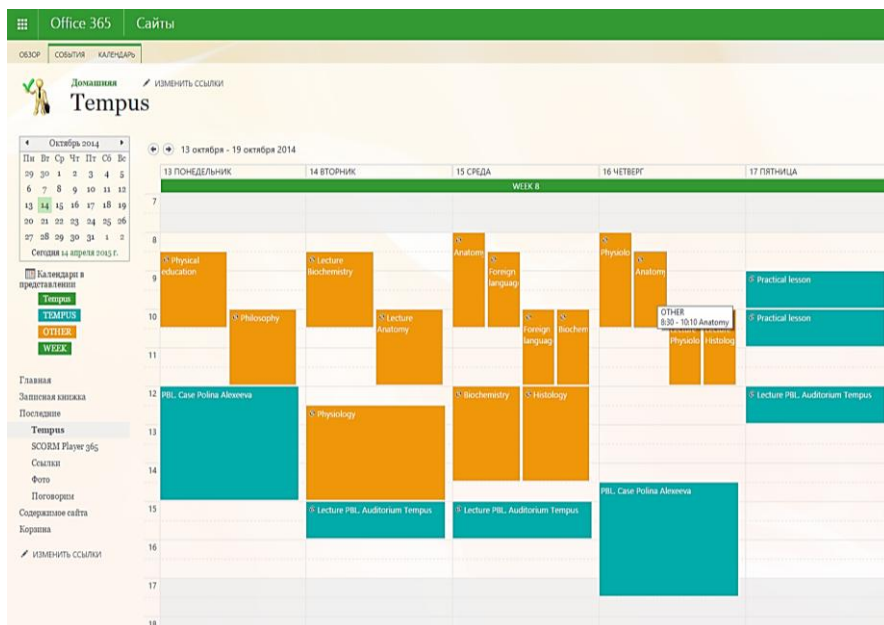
Office 365 Сайты

ОБЗОР СОБЫТИЯ КАЛЕНДАРЬ

Домашняя ИЗМЕНИТЬ ССЫЛКИ

Tempus

Октябрь 2014

| Пн | Вт | Ср | Чт | Пт | Сб | Вс |
|---|---|---|---|---|---|---|
| 29 | 30 | 1 | 2 | 3 | 4 | 5 |
| 6 | 7 | 8 | 9 | 10 | 11 | 12 |
| 13 | 14 | 15 | 16 | 17 | 18 | 19 |
| 20 | 21 | 22 | 23 | 24 | 25 | 26 |
| 27 | 28 | 29 | 30 | 31 | 1 | 2 |

Сегодня 14 апреля 2015 г.

Календари в представлении
Tempus
TEMPUS
OTHER
WEEK

Главная
Записная книжка
Последние
Tempus
SCORM Player 365
Ссылки
Фото
Поговорить
Содержимое сайта
Корзина

ИЗМЕНИТЬ ССЫЛКИ

13 октября - 19 октября 2014

13 ПОНЕДЕЛЬНИК 14 ВТОРНИК 15 СРЕДА 16 ЧЕТВЕРГ 17 ПЯТНИЦА

WEEK 8

7 8 9 10 11 12 13 14 15 16 17 18

Physical education
Philosophy
PBL. Case Polina Alexeeva
Lecture Biochemistry
Lecture Anatomy
Physiology
Lecture PBL. Auditorium Tempus
Anatomy
Foreign languag
Foreign languag
Biochem
Biochemistry
Histology
Lecture PBL. Auditorium Tempus
Physiolo
Anatom
OTHER
8:30 - 10:10 Anatomy
Physiolo
Histolog
PBL. Case Polina Alexeeva
Practical lesson
Practical lesson
Lecture PBL. Auditorium Tempus